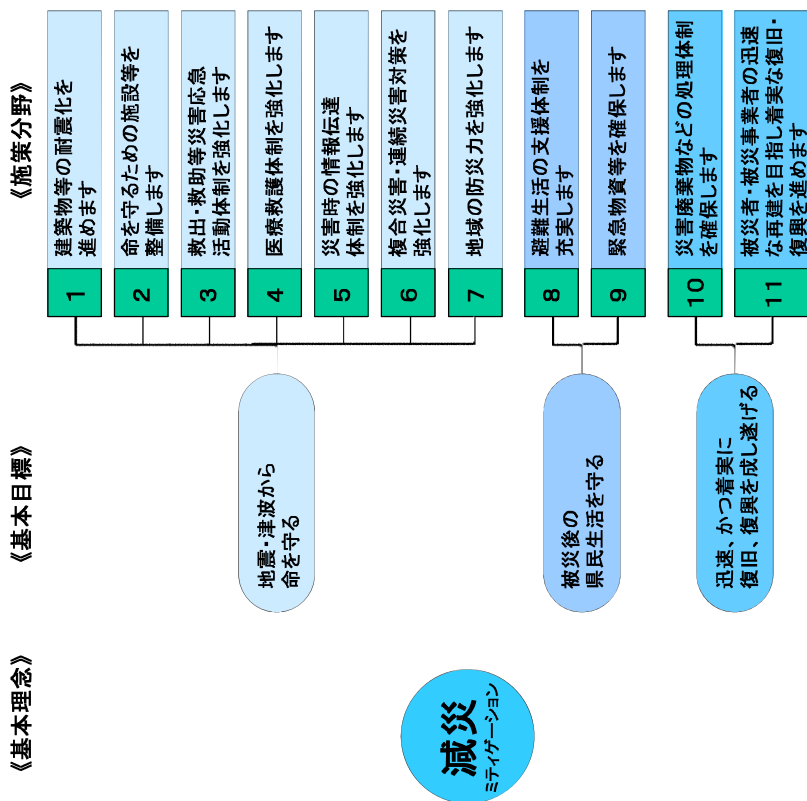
《施策分野》

1
建築物等の耐震化を進めます

2
命を守るための施設等を整備します

3
救出・救助等災害応急活動体制を強化します

4
医療救護体制を強化します

5
災害時の情報伝達体制を強化します

6
複合災害・連続災害対策を強化します

7
地域の防災力を強化します

8
避難生活の支援体制を充実します

9
緊急物資等を確保します

10
災害廃棄物などの処理体制を確保します

11
被災者・被災事業者の迅速な再建を目指し着実な復旧・復興を進めます

《基本目標》

地震・津波から命を守る

被災後の県民生活を守る

迅速、かつ着実に復旧、復興を成し遂げる

《基本理念》

減災
ミティゲーション